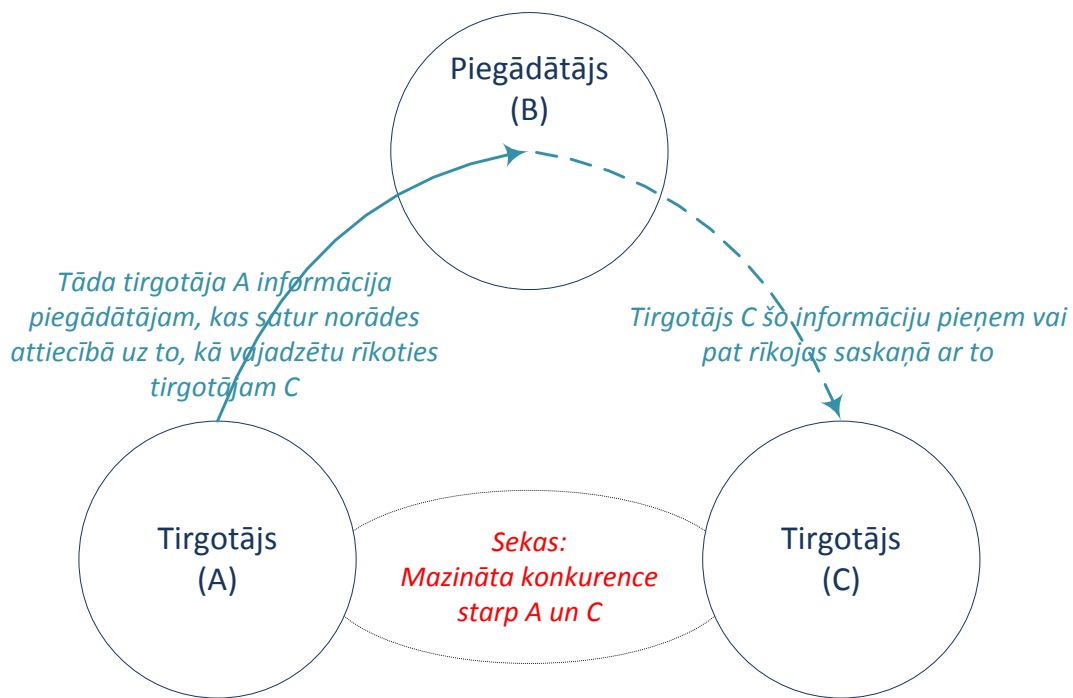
Piegādātājs
(B)

Tāda tirgotāja A informācija piegādātājam, kas satur norādes attiecībā uz to, kā vajadzētu rīkoties tirgotājam C

Tirgotājs C šo informāciju pieņem vai pat rīkojas saskaņā ar to

Tirgotājs
(A)

Sekas:
Mazināta konkurence starp A un C

Tirgotājs
(C)